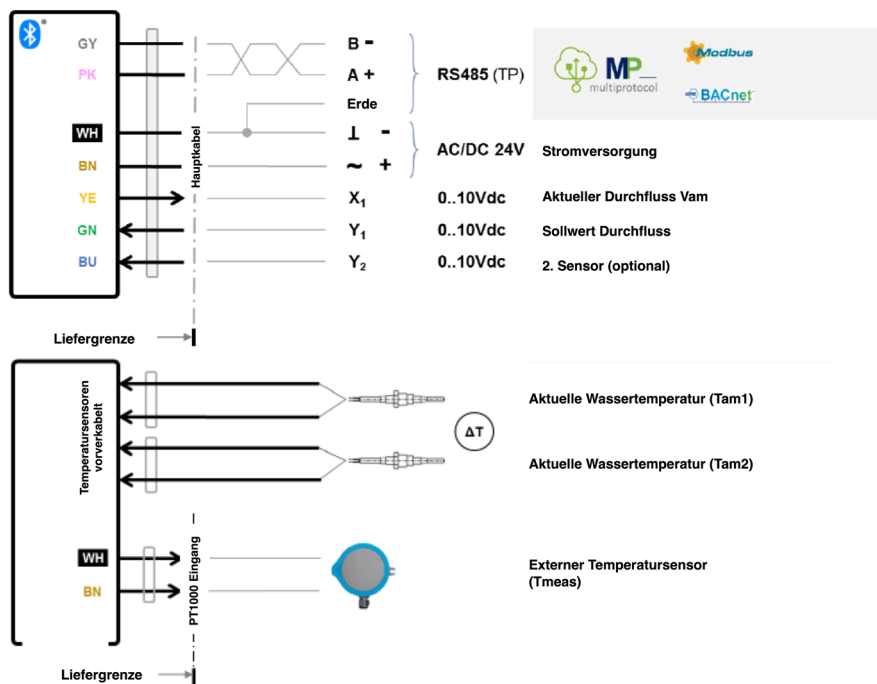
GY
PK
WH
BN
YE
GN
BU

Hauptkabel

B -
A +
Erde
⊥ -
~ +
$X_1$
$Y_1$
$Y_2$

RS485 (TP)

MP multiprotocol

Modbus

BACnet

AC/DC 24V

Stromversorgung

0..10Vdc Aktueller Durchfluss Vam

0..10Vdc Sollwert Durchfluss

0..10Vdc 2. Sensor (optional)

Liefergrenze

Temperatursensoren vorverkabelt

Aktuelle Wassertemperatur (Tam1)

ΔT

Aktuelle Wassertemperatur (Tam2)

WH
BN

PT1000 Eingang

Externer Temperatursensor (Tmeas)

Liefergrenze